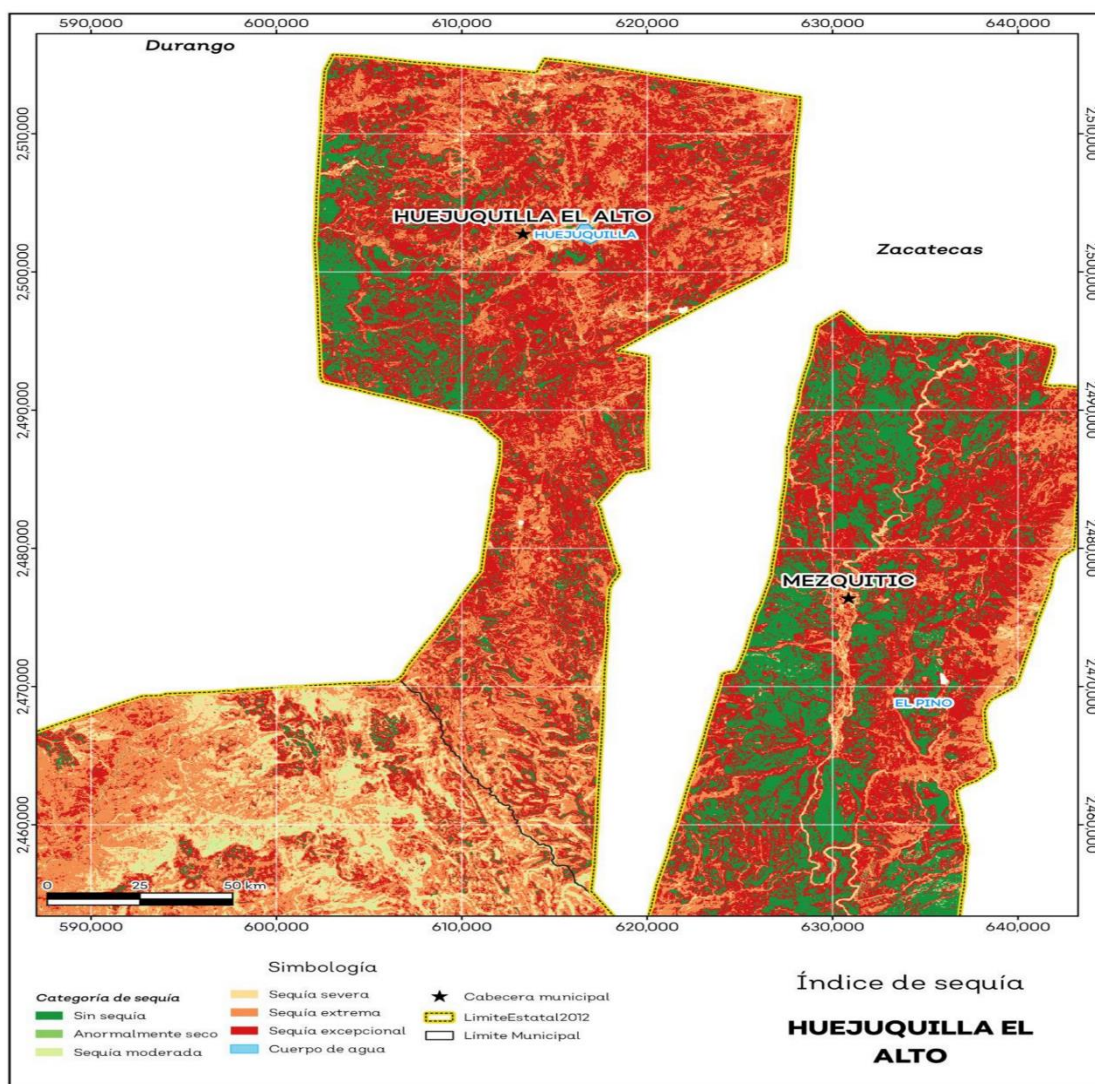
590,000
600,000
610,000
620,000
630,000
640,000

Durango

2,510,000
2,500,000
2,490,000
2,480,000
2,470,000
2,460,000

2,510,000
2,500,000
2,490,000
2,480,000
2,470,000
2,460,000

HUEJUQUILLA EL ALTO
HUEJUQUILLA

Zacatecas

MEZQUITIC

EL PINO

0 25 50 km

590,000
600,000
610,000
620,000
630,000
640,000

Simbología

Categoría de sequía
Sin sequía
Anormalmente seco
Sequía moderada
Sequía severa
Sequía extrema
Sequía excepcional
Cuerpo de agua
Cabecera municipal
LimiteEstatal2012
Limite Municipal

Índice de sequía

HUEJUQUILLA EL ALTO